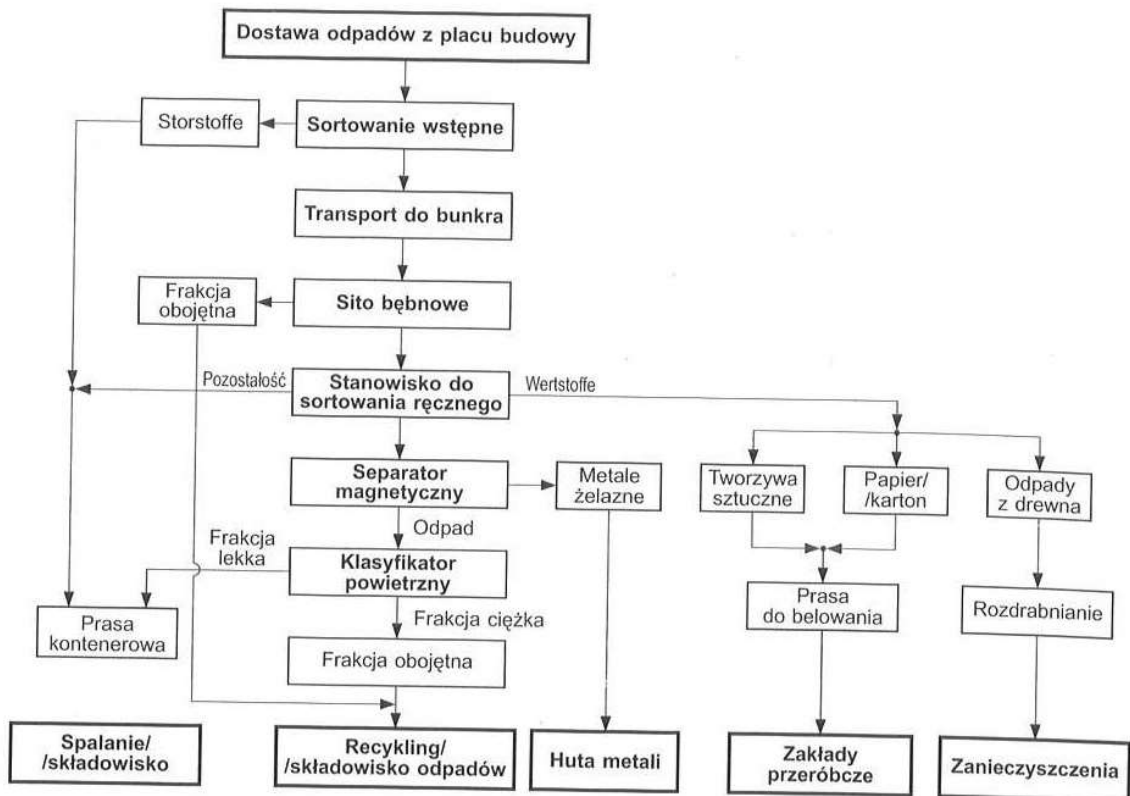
Dostawa odpadów z placu budowy

Storstoffe

Sortowanie wstępne

Transport do bunkra

Frakcja obojętna

Sito bębnowe

Pozostałość

Stanowisko do sortowania ręcznego

Wertstoffe

Separator magnetyczny

Metale żelazne

Tworzywa sztuczne

Papier/ /karton

Odpady z drewna

Odpad

Frakcja lekka

Klasyfikator powietrzny

Prasa kontenerowa

Frakcja ciężka

Frakcja obojętna

Prasa do belowania

Rozdrabnianie

Spalanie/ /składowisko

Recykling/ /składowisko odpadów

Huta metali

Zakłady przeróbcze

Zanieczyszczenia